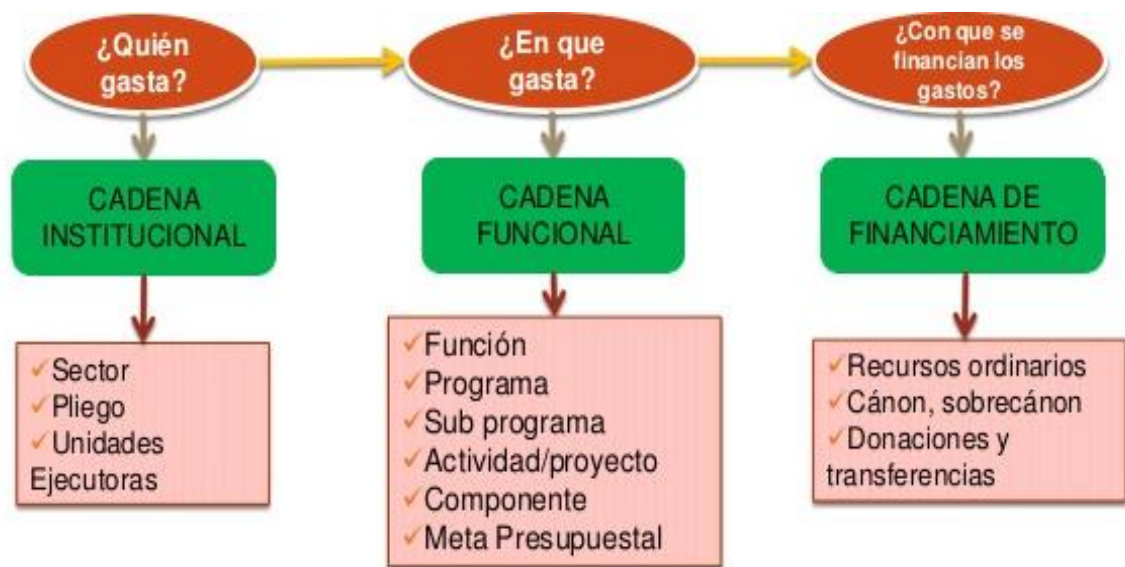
¿Quién gasta?

¿En que gasta?

¿Con que se financian los gastos?

CADENA INSTITUCIONAL

CADENA FUNCIONAL

CADENA DE FINANCIAMIENTO

✓Sector
✓Pliego
✓Unidades Ejecutoras

✓Función
✓Programa
✓Sub programa
✓Actividad/proyecto
✓Componente
✓Meta Presupuestal

✓Recursos ordinarios
✓Cánon, sobrecánon
✓Donaciones y transferencias